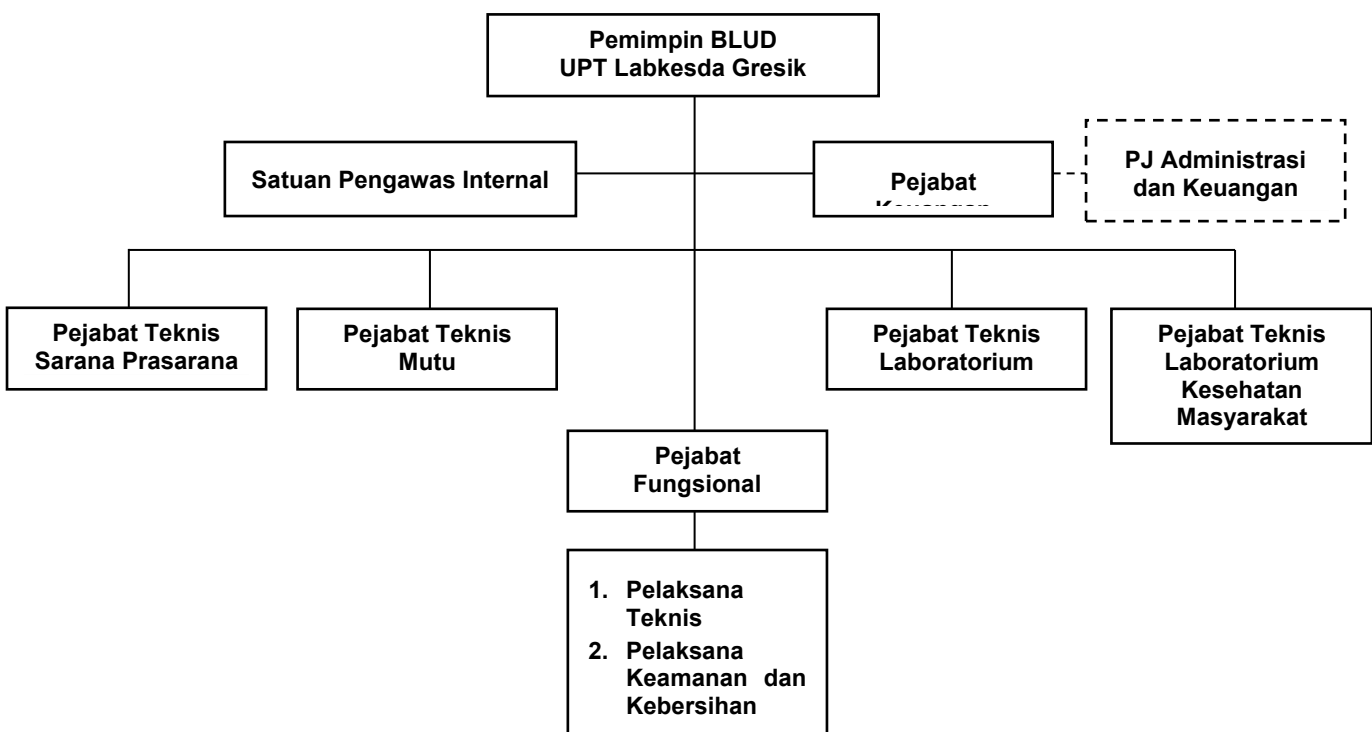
Pemimpin BLUD
UPT Labkesda Gresik

Satuan Pengawas Internal

Pejabat
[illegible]

PJ Administrasi
dan Keuangan

Pejabat Teknis
Sarana Prasarana

Pejabat Teknis
Mutu

Pejabat Teknis
Laboratorium

Pejabat Teknis
Laboratorium
Kesehatan
Masyarakat

Pejabat
Fungsional

1. Pelaksana Teknis
2. Pelaksana Keamanan dan Kebersihan